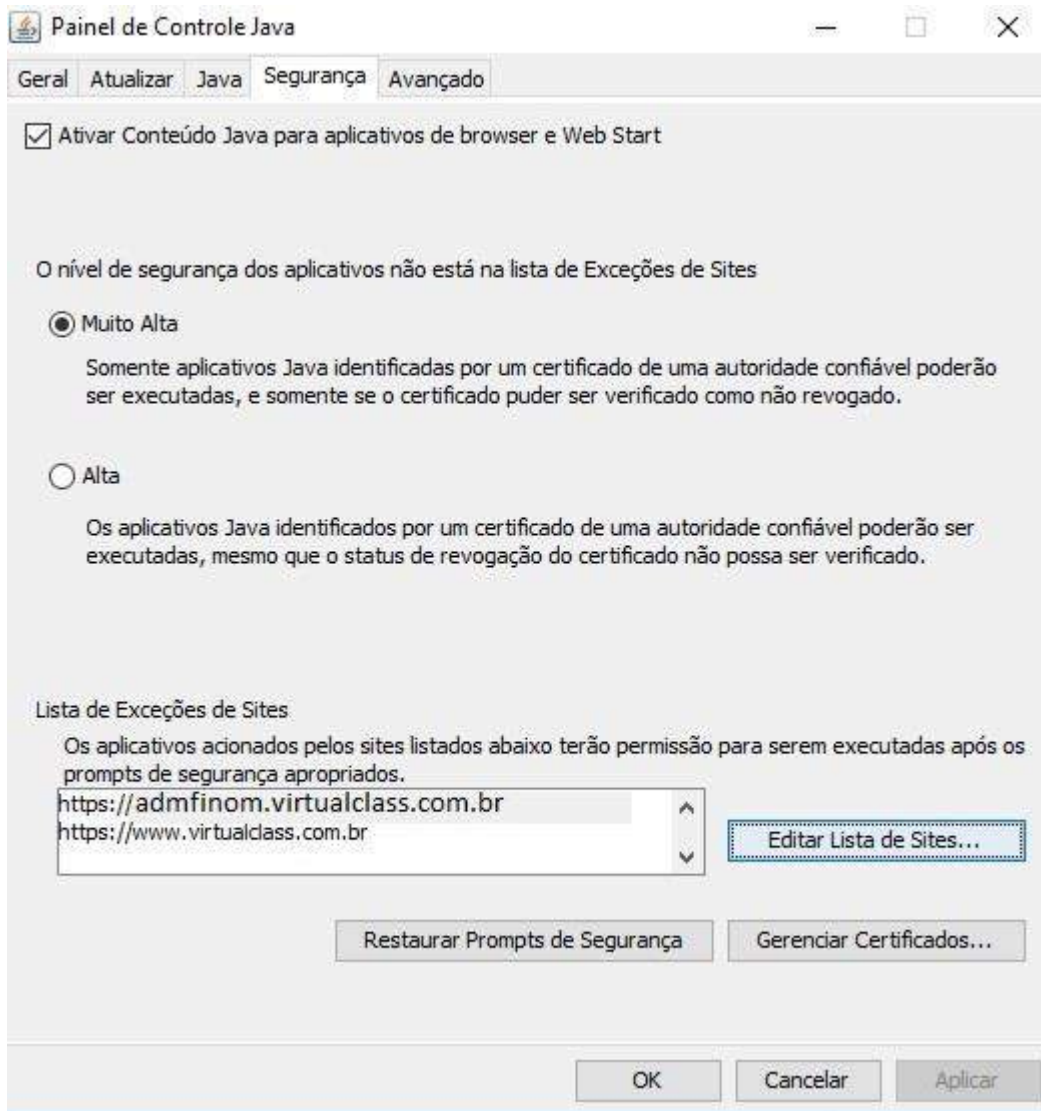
Painel de Controle Java

Geral Atualizar Java Segurança Avançado

Ativar Conteúdo Java para aplicativos de browser e Web Start

O nível de segurança dos aplicativos não está na lista de Exceções de Sites

Muito Alta

Somente aplicativos Java identificadas por um certificado de uma autoridade confiável poderão ser executadas, e somente se o certificado puder ser verificado como não revogado.

Alta

Os aplicativos Java identificados por um certificado de uma autoridade confiável poderão ser executadas, mesmo que o status de revogação do certificado não possa ser verificado.

Lista de Exceções de Sites

Os aplicativos acionados pelos sites listados abaixo terão permissão para serem executadas após os prompts de segurança apropriados.

https://admfinom.virtualclass.com.br
https://www.virtualclass.com.br

Editar Lista de Sites...

Restaurar Prompts de Segurança

Gerenciar Certificados...

OK Cancelar Aplicar